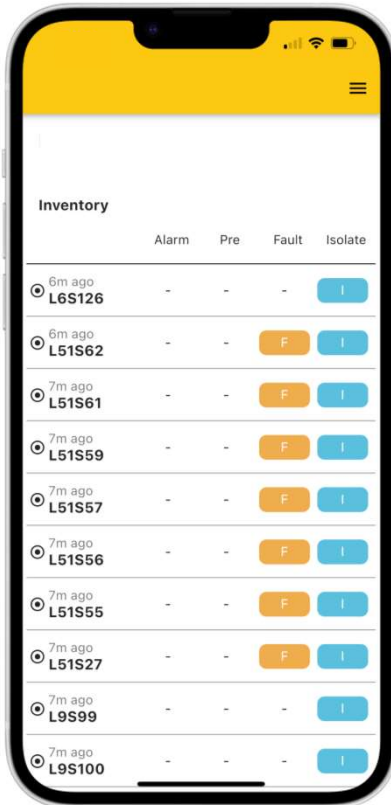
Inventory

| | Alarm | Pre | Fault | Isolate |
|---|---|---|---|---|
| 6m ago L6S126 | - | - | - | I |
| 6m ago L51S62 | - | - | F | I |
| 7m ago L51S61 | - | - | F | I |
| 7m ago L51S59 | - | - | F | I |
| 7m ago L51S57 | - | - | F | I |
| 7m ago L51S56 | - | - | F | I |
| 7m ago L51S55 | - | - | F | I |
| 7m ago L51S27 | - | - | F | I |
| 7m ago L9S99 | - | - | - | I |
| 7m ago L9S100 | - | - | - | I |